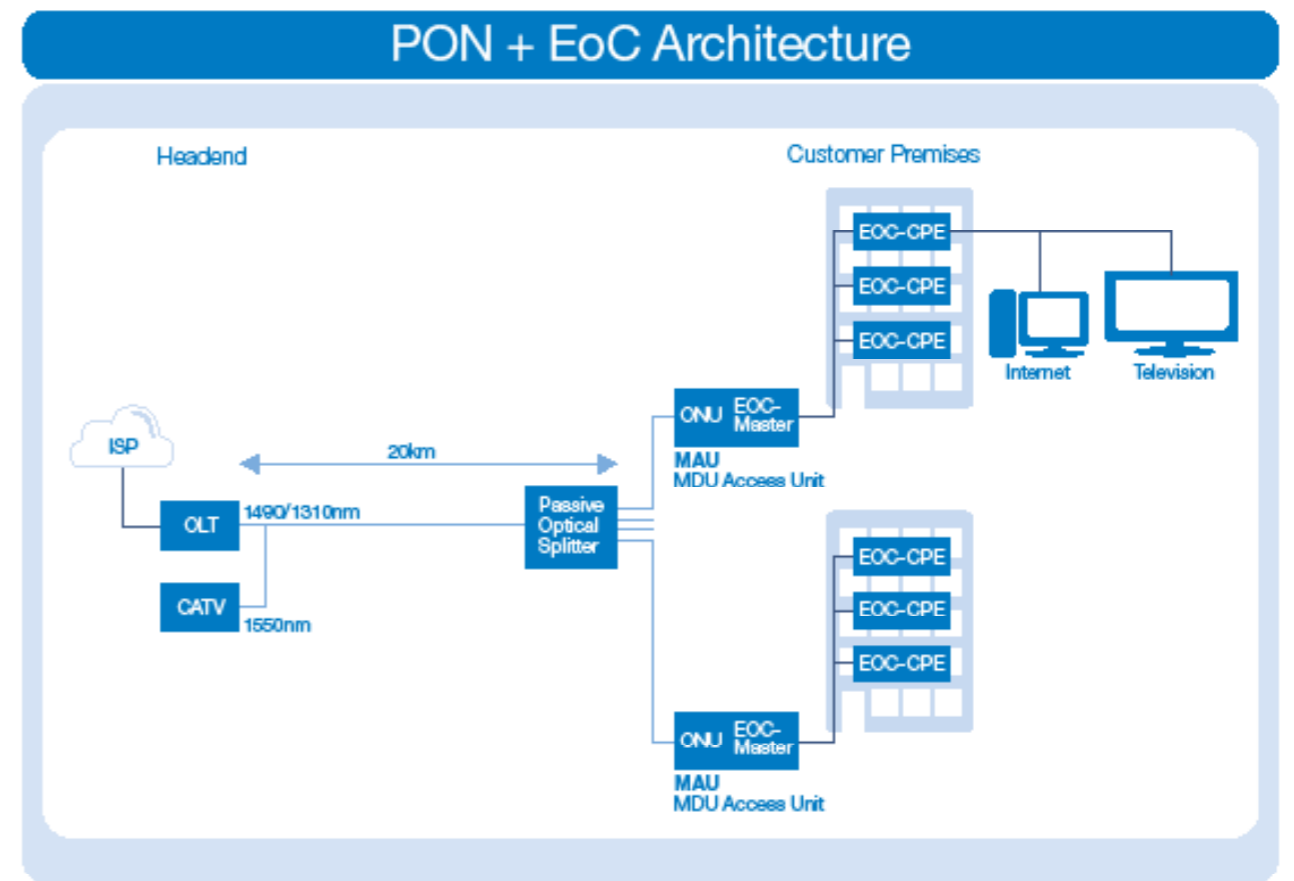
PON + EoC Architecture

Headend

Customer Premises

EOC-CPE
EOC-CPE
EOC-CPE

Internet
Television

ISP

20km

ONU
EOC-Master
MAU
MDU Access Unit

OLT
1490/1310nm

Passive Optical Splitter

CATV
1550nm

EOC-CPE
EOC-CPE
EOC-CPE

ONU
EOC-Master
MAU
MDU Access Unit